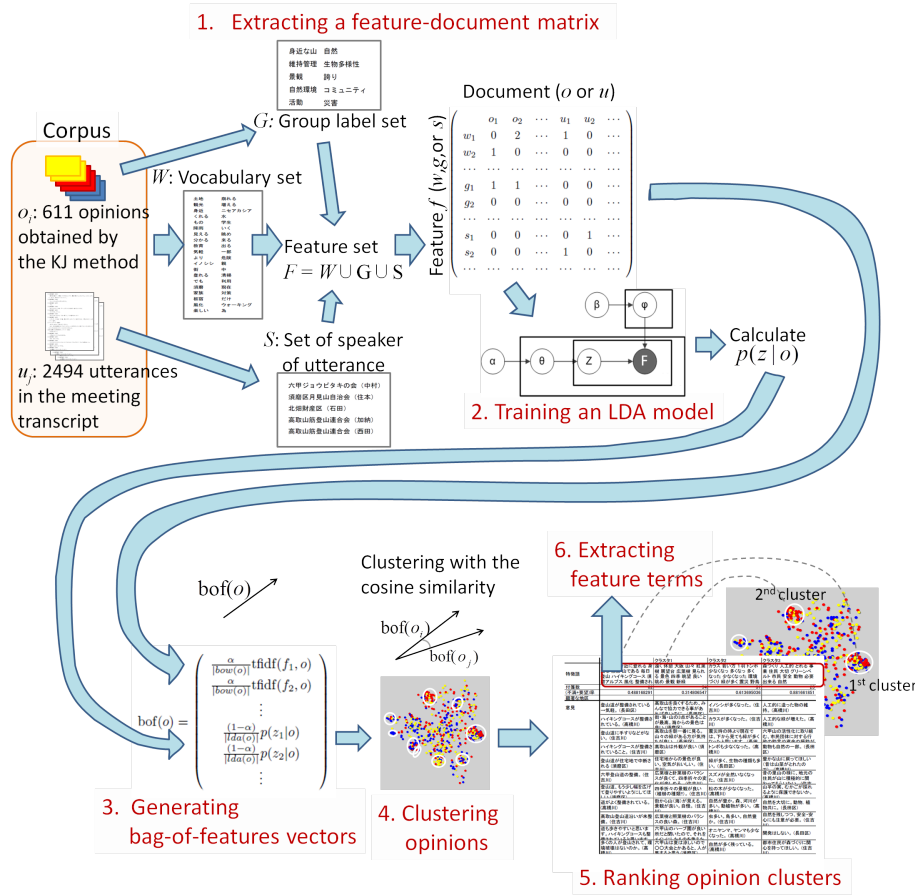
1. Extracting a feature-document matrix

| 身近な山 | 自然 |
|---|---|
| 維持管理 | 生物多様性 |
| 景観 | 誇り |
| 自然環境 | コミュニティ |
| 活動 | 災害 |

$G$: Group label set

Corpus

$o_i$: 611 opinions obtained by the KJ method

$u_j$: 2494 utterances in the meeting transcript

$W$: Vocabulary set

Feature set $F = W \cup G \cup S$

$S$: Set of speaker of utterance

六甲ジョウビタキの会（中村）
須磨区月見山自治会（住本）
北部財産区（石田）
高取山筋登山連合会（加納）
高取山筋登山連合会（西田）

Document ($o$ or $u$)

Feature $f$ ($w$, $g$, or $s$)

|  | $o_1$ | $o_2$ | $\cdots$ | $u_1$ | $u_2$ | $\cdots$ |
|---|---|---|---|---|---|---|
| $w_1$ | 0 | 2 | $\cdots$ | 1 | 0 | $\cdots$ |
| $w_2$ | 1 | 0 | $\cdots$ | 0 | 0 | $\cdots$ |
| $\cdots$ | | | | | | |
| $g_1$ | 1 | 1 | $\cdots$ | 0 | 0 | $\cdots$ |
| $g_2$ | 0 | 0 | $\cdots$ | 0 | 0 | $\cdots$ |
| $\cdots$ | | | | | | |
| $s_1$ | 0 | 0 | $\cdots$ | 0 | 1 | $\cdots$ |
| $s_2$ | 0 | 0 | $\cdots$ | 1 | 0 | $\cdots$ |
| $\cdots$ | | | | | | |

β φ α θ Z F

Calculate $p(z|o)$

2. Training an LDA model

bof($o$)

Clustering with the cosine similarity

bof($o_i$)

bof($o_j$)

$\text{bof}(o) = \begin{pmatrix} \frac{\alpha}{|bow(o)|}\text{tfidf}(f_1, o) \\ \frac{\alpha}{|bow(o)|}\text{tfidf}(f_2, o) \\ \vdots \\ \frac{(1-\alpha)}{|lda(o)|}p(z_1|o) \\ \frac{(1-\alpha)}{|lda(o)|}p(z_2|o) \\ \vdots \end{pmatrix}$

3. Generating bag-of-features vectors

4. Clustering opinions

6. Extracting feature terms

2nd cluster

1st cluster

5. Ranking opinion clusters